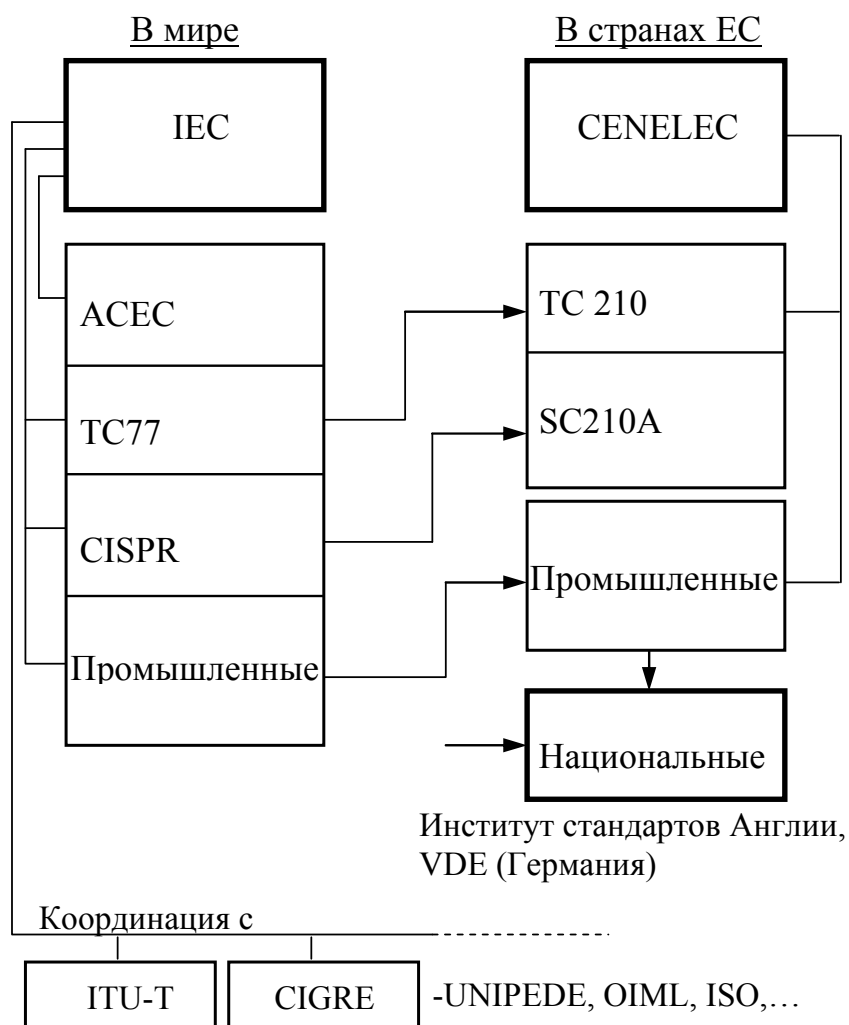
В мире

В странах ЕС

IEC

CENELEC

ACEC

TC77

CISPR

Промышленные

TC 210

SC210A

Промышленные

Национальные

Институт стандартов Англии, VDE (Германия)

Координация с

ITU-T

CIGRE

-UNIPEDE, OIML, ISO,…